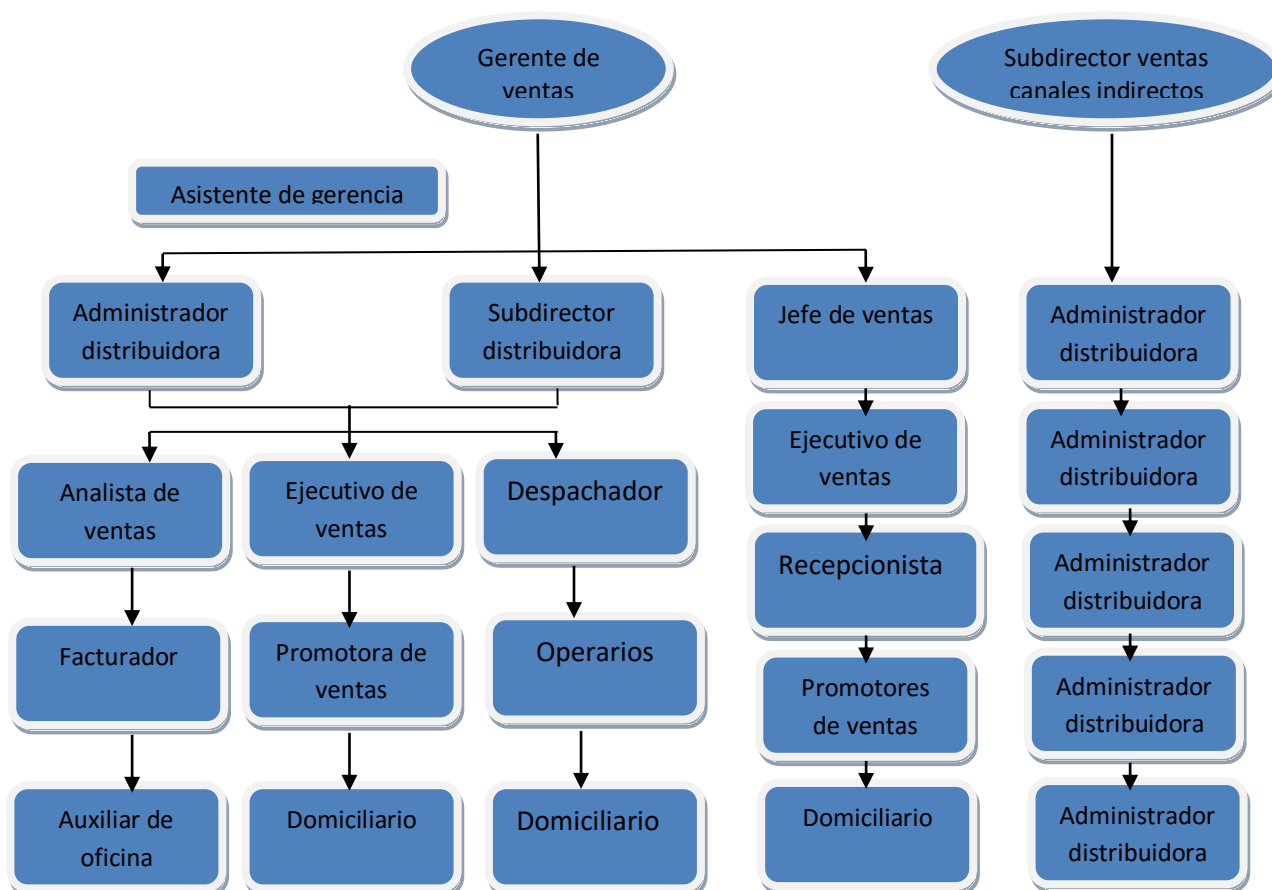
Gerente de ventas

Subdirector ventas canales indirectos

Asistente de gerencia

Administrador distribuidora

Subdirector distribuidora

Jefe de ventas

Administrador distribuidora

Analista de ventas

Ejecutivo de ventas

Despachador

Ejecutivo de ventas

Administrador distribuidora

Facturador

Promotora de ventas

Operarios

Recepcionista

Administrador distribuidora

Auxiliar de oficina

Domiciliario

Domiciliario

Promotores de ventas

Administrador distribuidora

Domiciliario

Administrador distribuidora